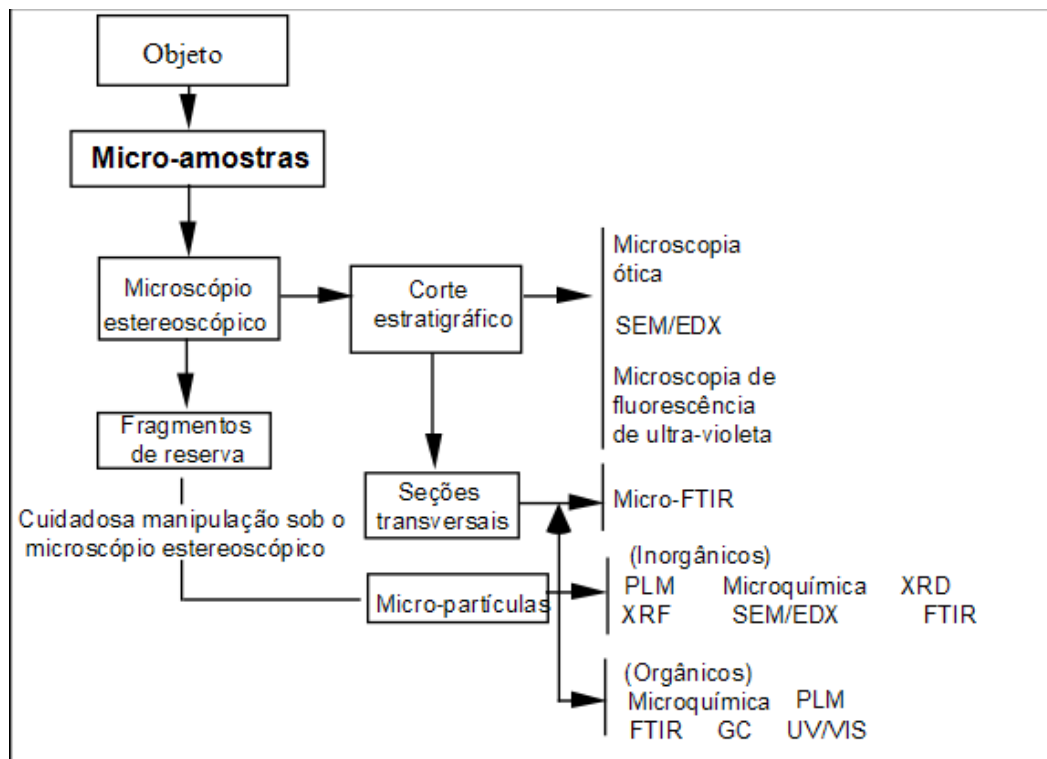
Objeto

Micro-amostras

Microscópio estereoscópico

Corte estratigráfico

Microscopia ótica

SEM/EDX

Microscopia de fluorescência de ultra-violeta

Fragmentos de reserva

Seções transversais

Micro-FTIR

Cuidadosa manipulação sob o microscópio estereoscópico

(Inorgânicos)
PLM Microquímica XRD
XRF SEM/EDX FTIR

Micro-partículas

(Orgânicos)
Microquímica PLM
FTIR GC UV/VIS